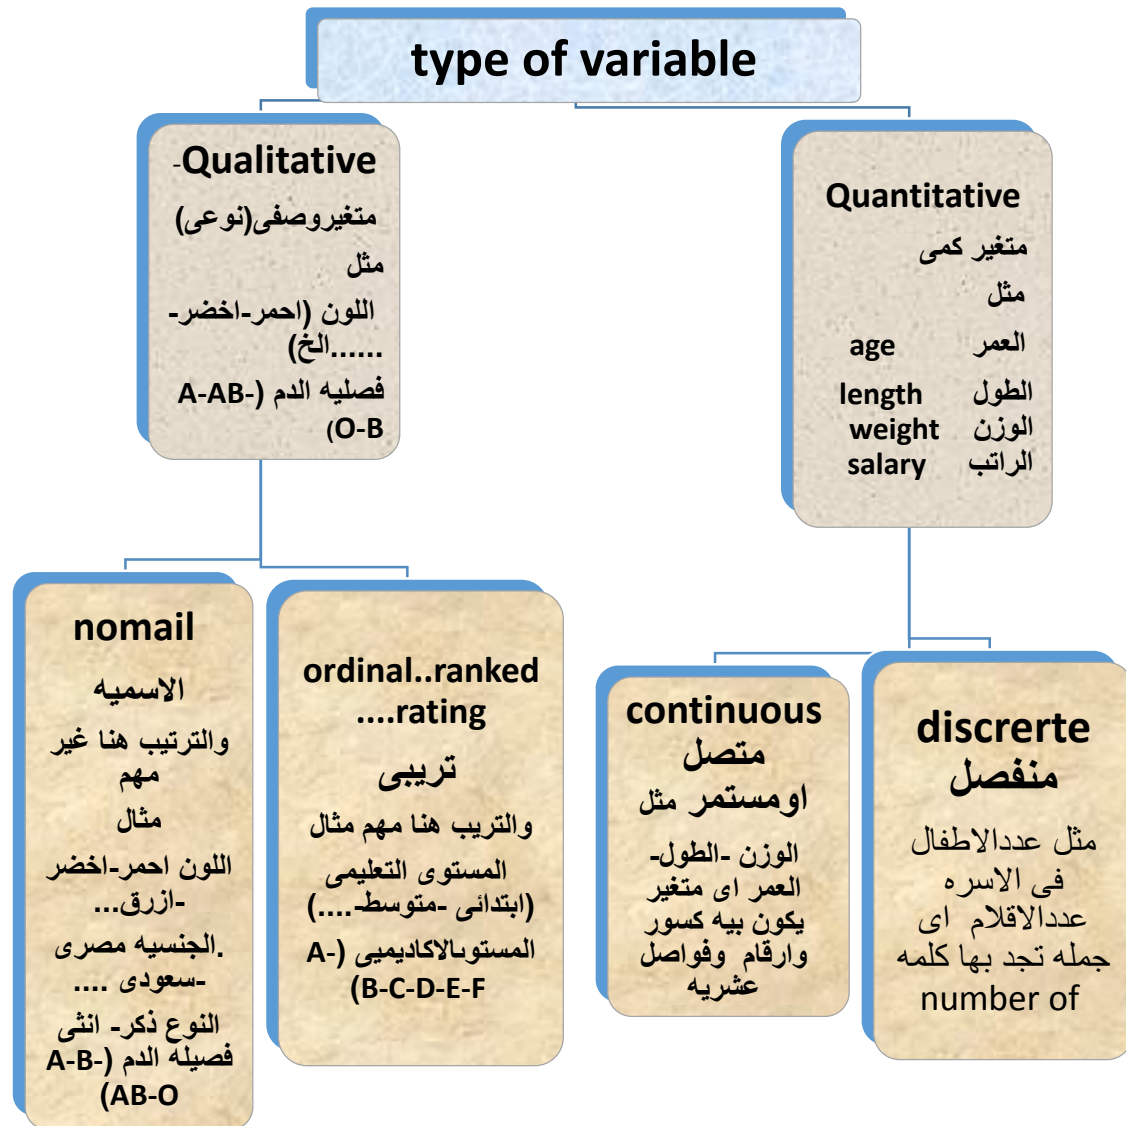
type of variable

-Qualitative
متغيروصفى(نوعى)
مثل
اللون (احمر-اخضر-الخ......)
فصليه الدم (A-AB-O-B)

Quantitative
متغير كمى
مثل
العمر age
الطول length
الوزن weight
الراتب salary

nomail
الاسميه
والترتيب هنا غير مهم
مثال
اللون احمر-اخضر-ازرق...-
الجنسيه مصرى.-سعودى ....
النوع ذكر- انثى
فصيله الدم (A-B-AB-O)

ordinal..ranked ....rating
ترتيبى
والتريب هنا مهم مثال
المستوى التعليمى (ابتدائى -متوسط-....)
المستوىالاكاديميى (A-B-C-D-E-F)

continuous
متصل
اومستمر مثل
الوزن -الطول-العمر اى متغير يكون بيه كسور وارقام وفواصل عشريه

discrerte
منفصل
مثل عددالاطفال فى الاسره عددالاقلام اى جمله تجد بها كلمه number of